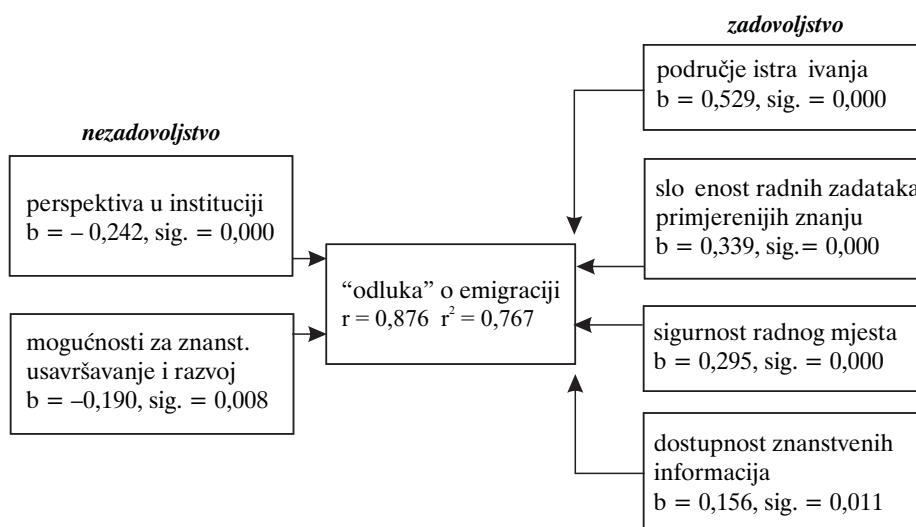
zadovoljstvo

područje istra ivanja
b = 0,529, sig. = 0,000

nezadovoljstvo

perspektiva u instituciji
b = – 0,242, sig. = 0,000

slo enost radnih zadataka
primjerenijih znanju
b = 0,339, sig.= 0,000

“odluka” o emigraciji
r = 0,876 $r^2$ = 0,767

mogućnosti za znanst. usavršavanje i razvoj
b = –0,190, sig. = 0,008

sigurnost radnog mjesta
b = 0,295, sig. = 0,000

dostupnost znanstvenih informacija
b = 0,156, sig. = 0,011